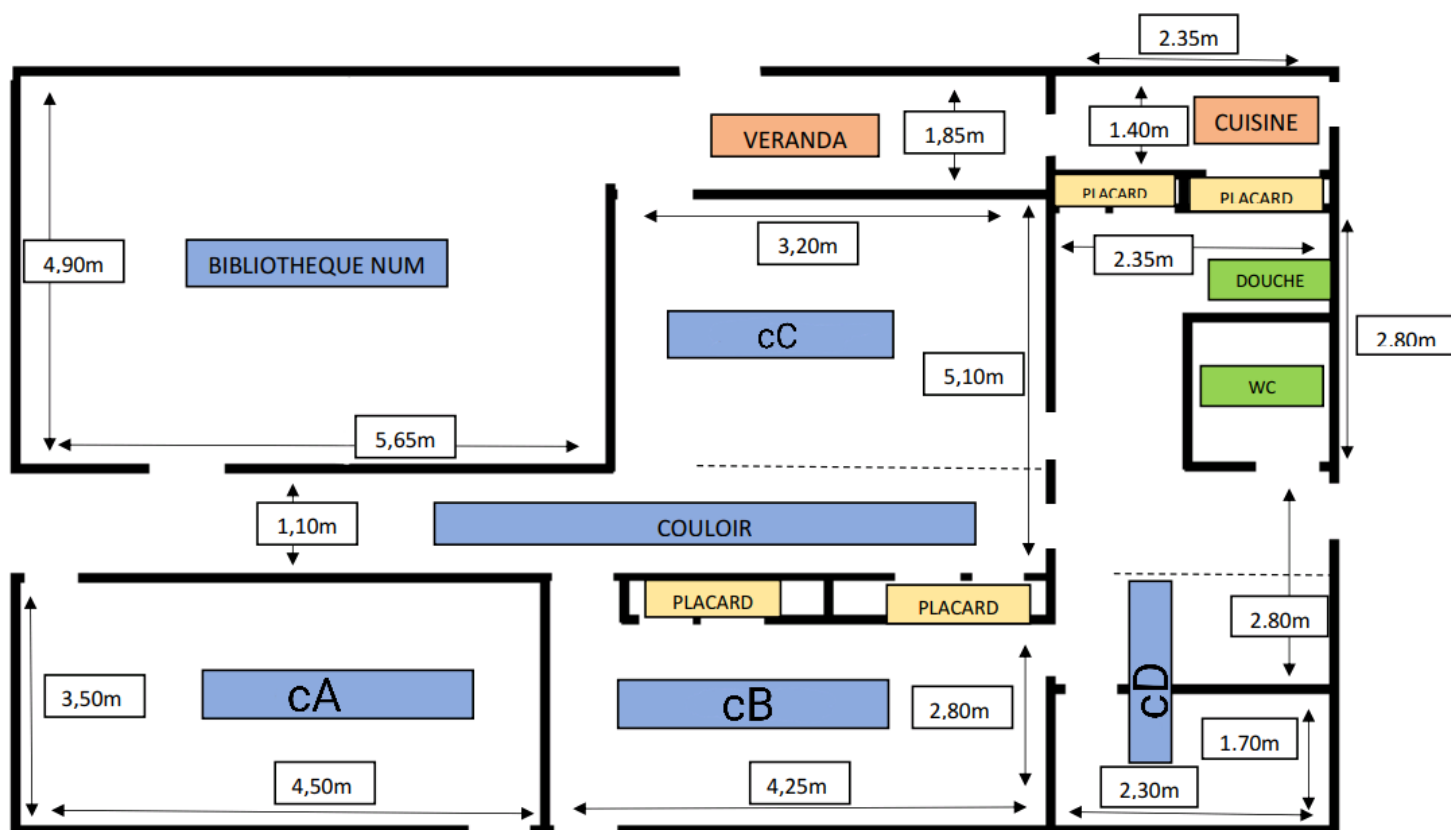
2.35m

VERANDA

1,85m

1.40m

CUISINE

PLACARD

PLACARD

4,90m

BIBLIOTHEQUE NUM

3,20m

2.35m

DOUCHE

cC

2.80m

5,10m

WC

5,65m

1,10m

COULOIR

PLACARD

PLACARD

2.80m

3,50m

cA

cB

2,80m

cD

1.70m

4,50m

4,25m

2,30m